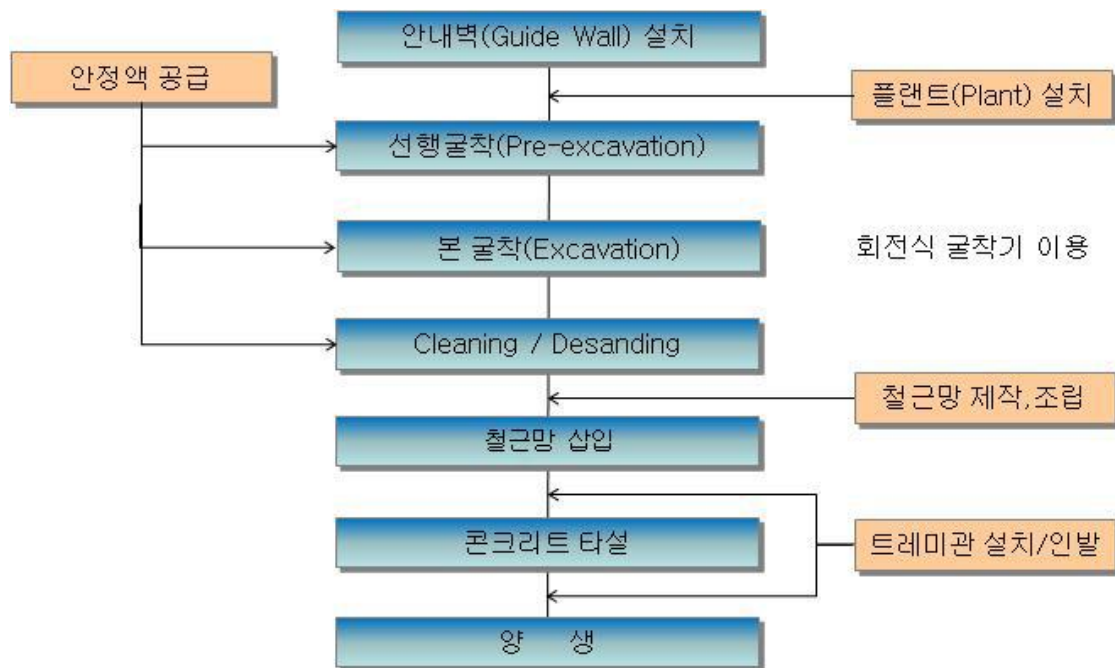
안내벽(Guide Wall) 설치

안정액 공급

플랜트(Plant) 설치

선행굴착(Pre-excavation)

본 굴착(Excavation)

회전식 굴착기 이용

Cleaning / Desanding

철근망 제작,조립

철근망 삽입

콘크리트 타설

트레미관 설치/인발

양 생